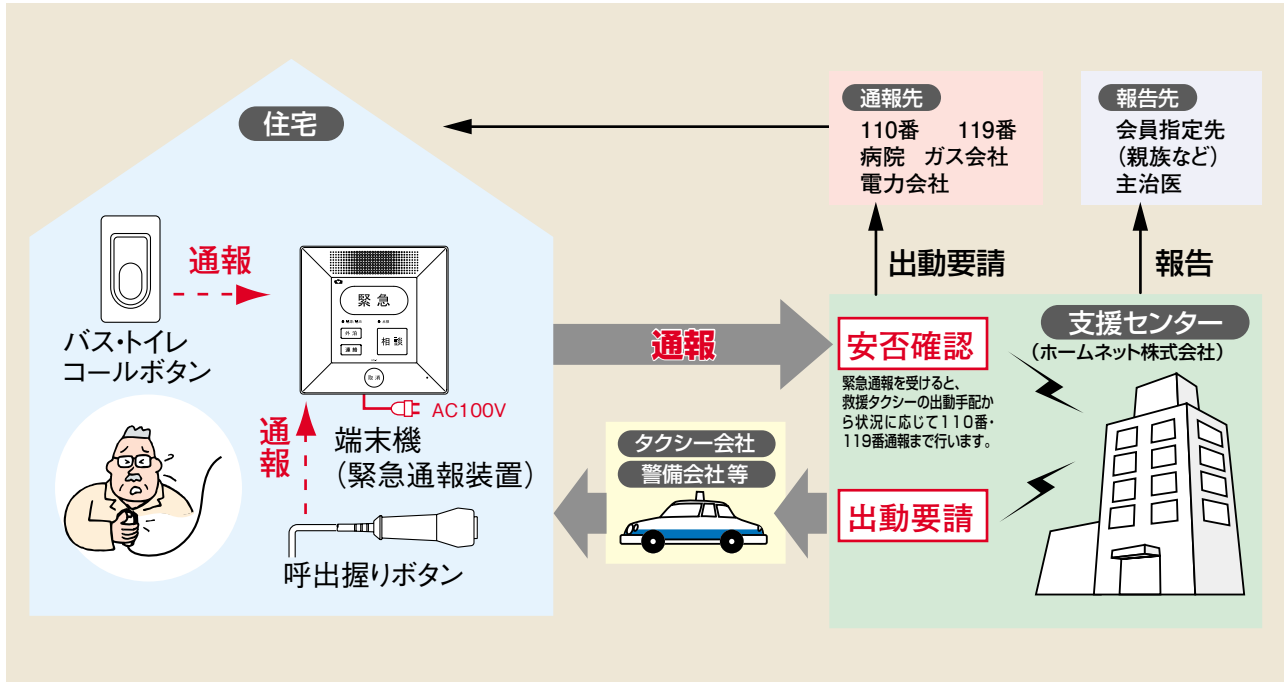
住宅

通報

バス・トイレ
コールボタン

緊急

外出

通報

相談

取消

AC100V

通
報

端末機
（緊急通報装置）

呼出握りボタン

通報先
110番　119番
病院　ガス会社
電力会社

報告先
会員指定先
（親族など）
主治医

出動要請

報告

通報

安否確認

支援センター
（ホームネット株式会社）

緊急通報を受けると、救援タクシーの出動手配から状況に応じて110番・119番通報まで行います。

タクシー会社
警備会社等

出動要請